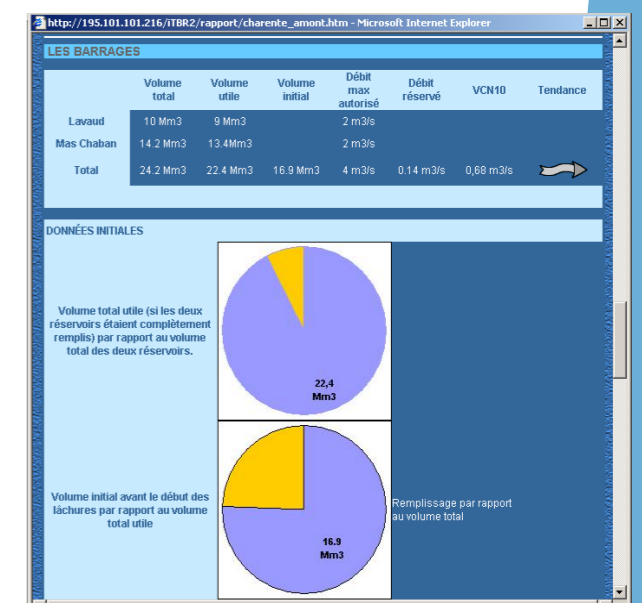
http://195.101.101.216/iTBR2/rapport/charente_amont.htm - Microsoft Internet Explorer

LES BARRAGES

| | Volume total | Volume utile | Volume initial | Débit max autorisé | Débit réservé | VCN10 | Tendance |
|---|---|---|---|---|---|---|---|
| Lavaud | 10 Mm3 | 9 Mm3 | | 2 m3/s | | | |
| Mas Chaban | 14.2 Mm3 | 13.4Mm3 | | 2 m3/s | | | |
| Total | 24.2 Mm3 | 22.4 Mm3 | 16.9 Mm3 | 4 m3/s | 0.14 m3/s | 0,68 m3/s | |

DONNÉES INITIALES

Volume total utile (si les deux réservoirs étaient complètement remplis) par rapport au volume total des deux réservoirs.

22,4 Mm3

Volume initial avant le début des lâchures par rapport au volume total utile

16.9 Mm3

Remplissage par rapport au volume total